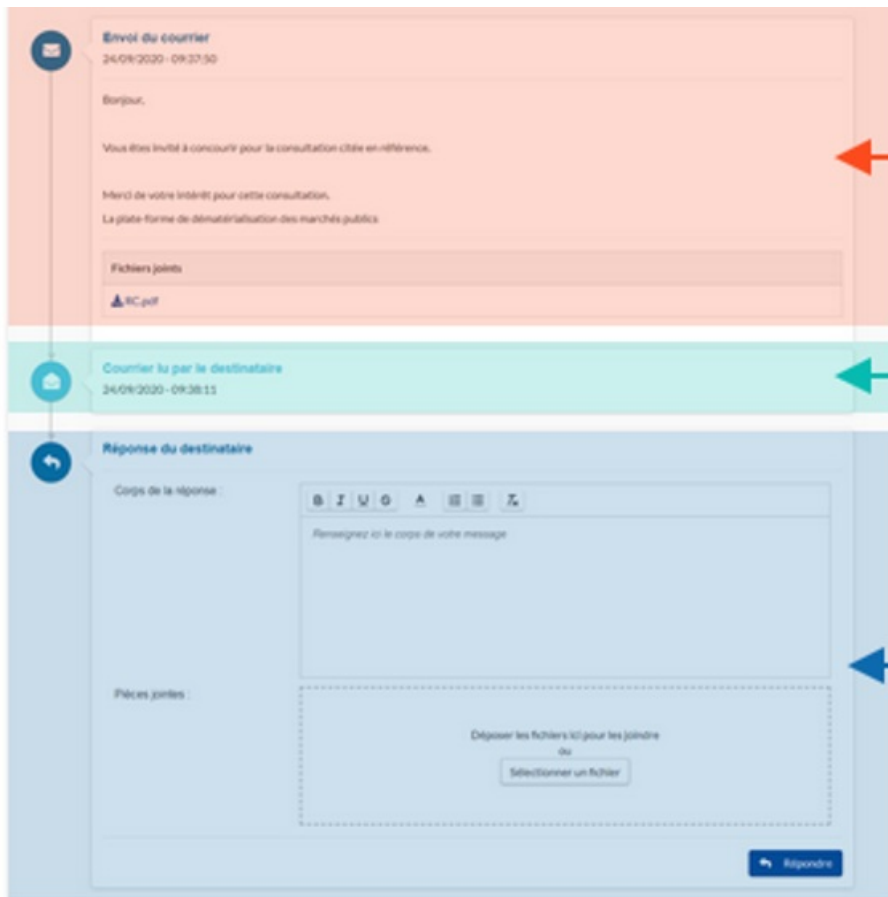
Envoi du courrier
24/09/2020 - 09:37:50

Bonjour,

Vous êtes invité à concourir pour la consultation citée en référence.

Merci de votre intérêt pour cette consultation.
La plate-forme de dématérialisation des marchés publics

Fichiers joints

RC.pdf

Courrier lu par le destinataire
24/09/2020 - 09:38:11

Réponse du destinataire

Corps de la réponse :

B I U S A Tx

Renseignez ici le corps de votre message

Pièces jointes :

Déposer les fichiers ici pour les joindre
ou
Sélectionner un fichier

Répondre